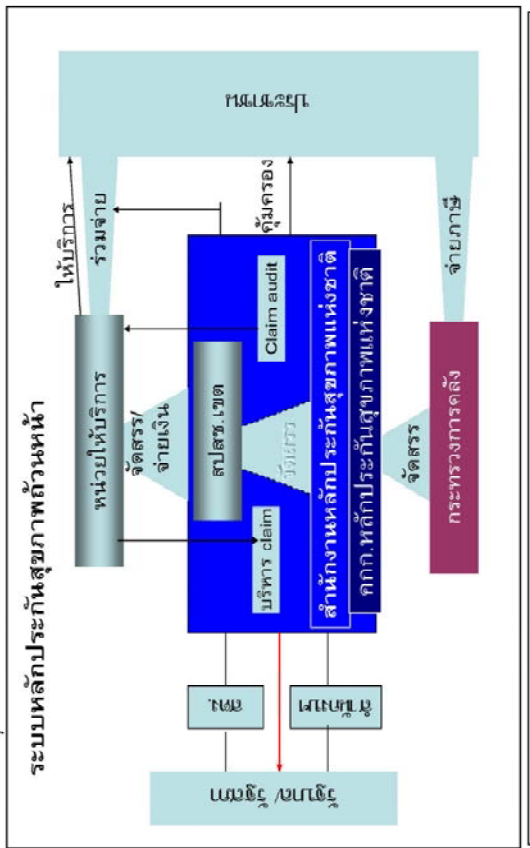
ระบบหลักประกันสุขภาพถ้วนหน้า

ประชาชน

ให้บริการ

ร่วมจ่าย

คุ้มครอง

จ่ายภาษี

หน่วยให้บริการ

จัดสรร/จ่ายเงิน

สปสช.เขต

Claim audit

บริหาร claim

จัดสรร

สำนักงานหลักประกันสุขภาพแห่งชาติ

คณก.หลักประกันสุขภาพแห่งชาติ

กระทรวงการคลัง

ครม.

รัฐมนตรี

รัฐบาล/รัฐสภา